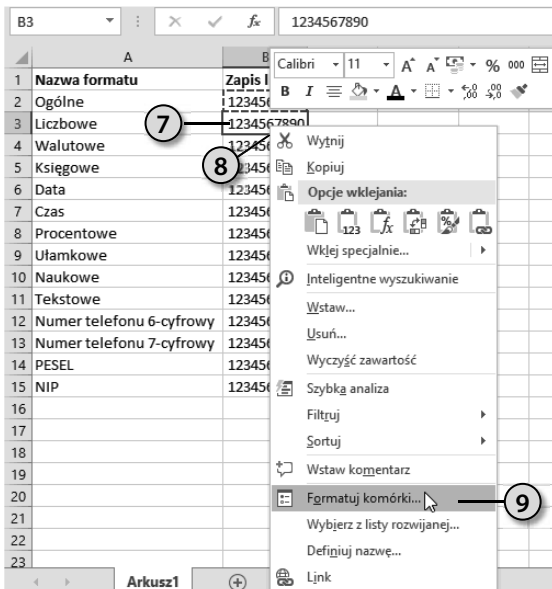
B3 | $f_x$ | 1234567890

| | A | B |
|---|---|---|
| 1 | Nazwa formatu | Zapis l |
| 2 | Ogólne | 123456 |
| 3 | Liczbowe | 1234567890 |
| 4 | Walutowe | 123456 |
| 5 | Księgowe | 123456 |
| 6 | Data | 123456 |
| 7 | Czas | 123456 |
| 8 | Procentowe | 123456 |
| 9 | Ułamkowe | 123456 |
| 10 | Naukowe | 123456 |
| 11 | Tekstowe | 123456 |
| 12 | Numer telefonu 6-cyfrowy | 123456 |
| 13 | Numer telefonu 7-cyfrowy | 123456 |
| 14 | PESEL | 123456 |
| 15 | NIP | 123456 |
| 16 | | |
| 17 | | |
| 18 | | |
| 19 | | |
| 20 | | |
| 21 | | |
| 22 | | |
| 23 | | |

Arkusz1

Calibri 11 A A % 000
B I

7
8

Wytnij
Kopiuj
Opcje wklejania:
123
Wklej specjalnie...
Inteligentne wyszukiwanie
Wstaw...
Usuń...
Wyczyść zawartość
Szybka analiza
Filtruj
Sortuj
Wstaw komentarz
Formatuj komórki...
9
Wybierz z listy rozwijanej...
Definiuj nazwę...
Link